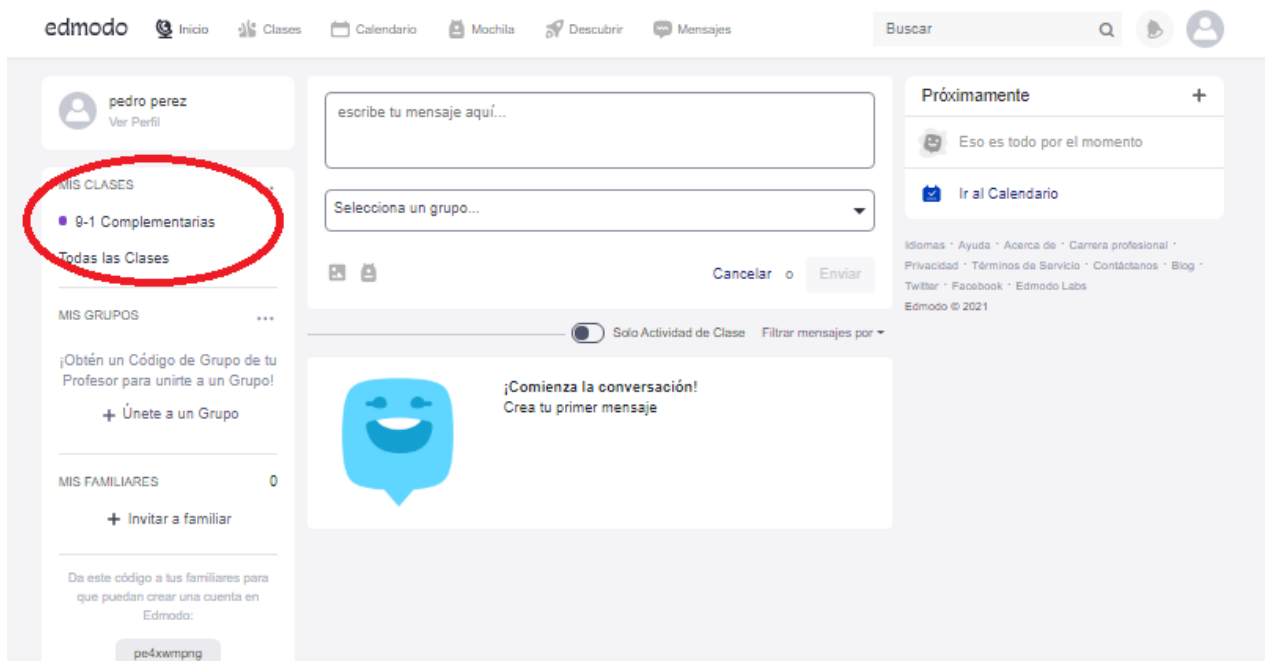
edmodo Inicio Clases Calendario Mochila Descubrir Mensajes Buscar

pedro perez
Ver Perfil

MIS CLASES
9-1 Complementarias
Todas las Clases

MIS GRUPOS ...
¡Obtén un Código de Grupo de tu Profesor para unirte a un Grupo!
+ Únete a un Grupo

MIS FAMILIARES 0
+ Invitar a familiar

Da este código a tus familiares para que puedan crear una cuenta en Edmodo:
pe4xwmpng

escribe tu mensaje aquí...

Selecciona un grupo...

Cancelar o Enviar

Solo Actividad de Clase Filtrar mensajes por

¡Comienza la conversación!
Crea tu primer mensaje

Próximamente +
Eso es todo por el momento
Ir al Calendario

Idiomas · Ayuda · Acerca de · Carrera profesional · Privacidad · Términos de Servicio · Contáctanos · Blog · Twitter · Facebook · Edmodo Labs
Edmodo © 2021